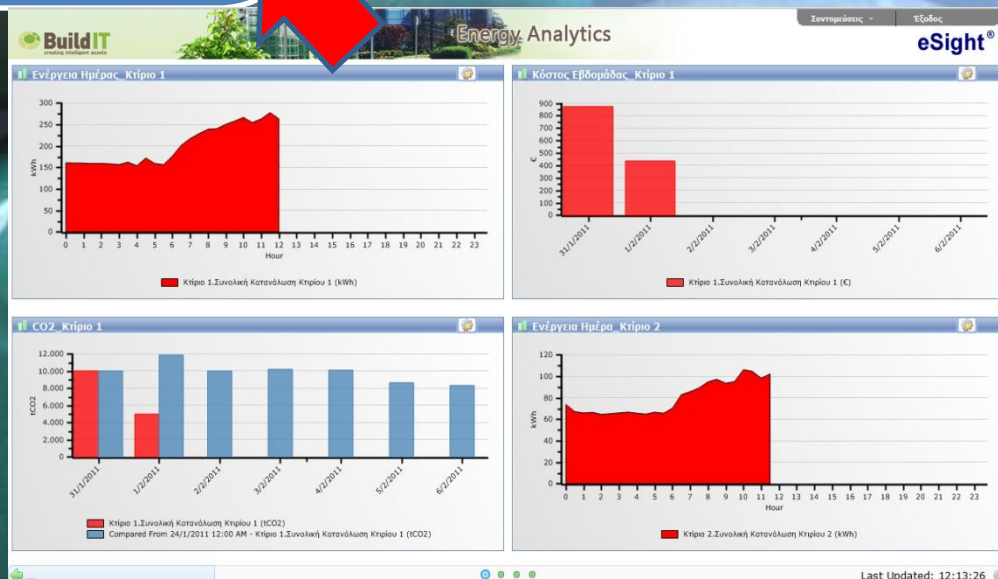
Build IT
creating intelligent assets

Energy Analytics

Συντομεύσεις
Έξοδος

eSight®

Ενέργεια Ημέρας_Κτίριο 1

300
250
200
150
100
50
0
kWh
0 1 2 3 4 5 6 7 8 9 10 11 12 13 14 15 16 17 18 19 20 21 22 23
Hour

Κτίριο 1.Συνολική Κατανάλωση Κτιρίου 1 (kWh)

Κόστος Εβδομάδας_Κτίριο 1

900
800
700
600
500
400
300
200
100
0
€
31/1/2011
1/2/2011
2/2/2011
3/2/2011
4/2/2011
5/2/2011
6/2/2011

Κτίριο 1.Συνολική Κατανάλωση Κτιρίου 1 (€)

CO2_Κτίριο 1

12.000
10.000
8.000
6.000
4.000
2.000
0
tCO2
31/1/2011
1/2/2011
2/2/2011
3/2/2011
4/2/2011
5/2/2011
6/2/2011

Κτίριο 1.Συνολική Κατανάλωση Κτιρίου 1 (tCO2)
Compared From 24/1/2011 12:00 AM - Κτίριο 1.Συνολική Κατανάλωση Κτιρίου 1 (tCO2)

Ενέργεια Ημέρα_Κτίριο 2

120
100
80
60
40
20
0
kWh
0 1 2 3 4 5 6 7 8 9 10 11 12 13 14 15 16 17 18 19 20 21 22 23
Hour

Κτίριο 2.Συνολική Κατανάλωση Κτιρίου 2 (kWh)

Last Updated: 12:13:26